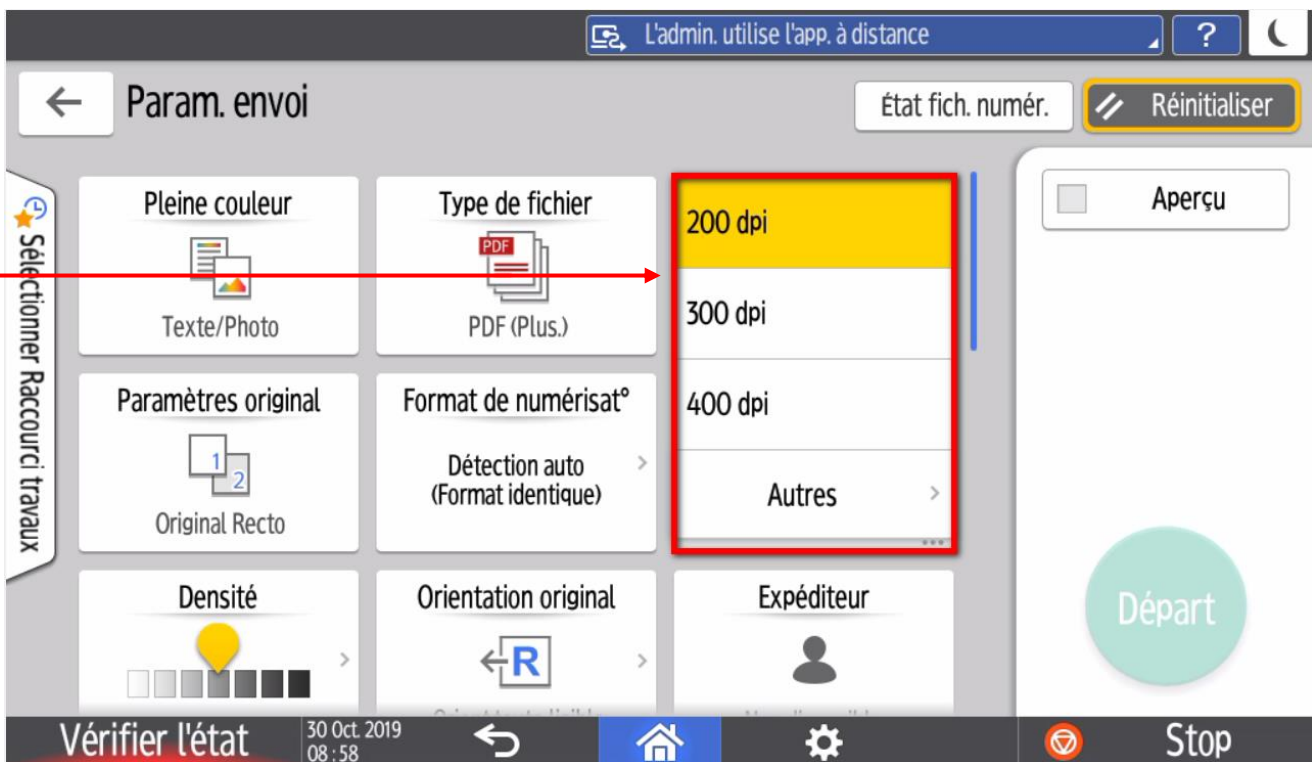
L'admin. utilise l'app. à distance

?

Param. envoi

État fich. numér.

Réinitialiser

Sélectionner Raccourci travaux

Pleine couleur

Texte/Photo

Type de fichier

PDF

PDF (Plus.)

200 dpi

300 dpi

400 dpi

Autres

Aperçu

Paramètres original

1 2

Original Recto

Format de numérisat°

Détection auto (Format identique)

Densité

Orientation original

R

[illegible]

Expéditeur

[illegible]

Départ

Vérifier l'état

30 Oct. 2019 08 : 58

Stop